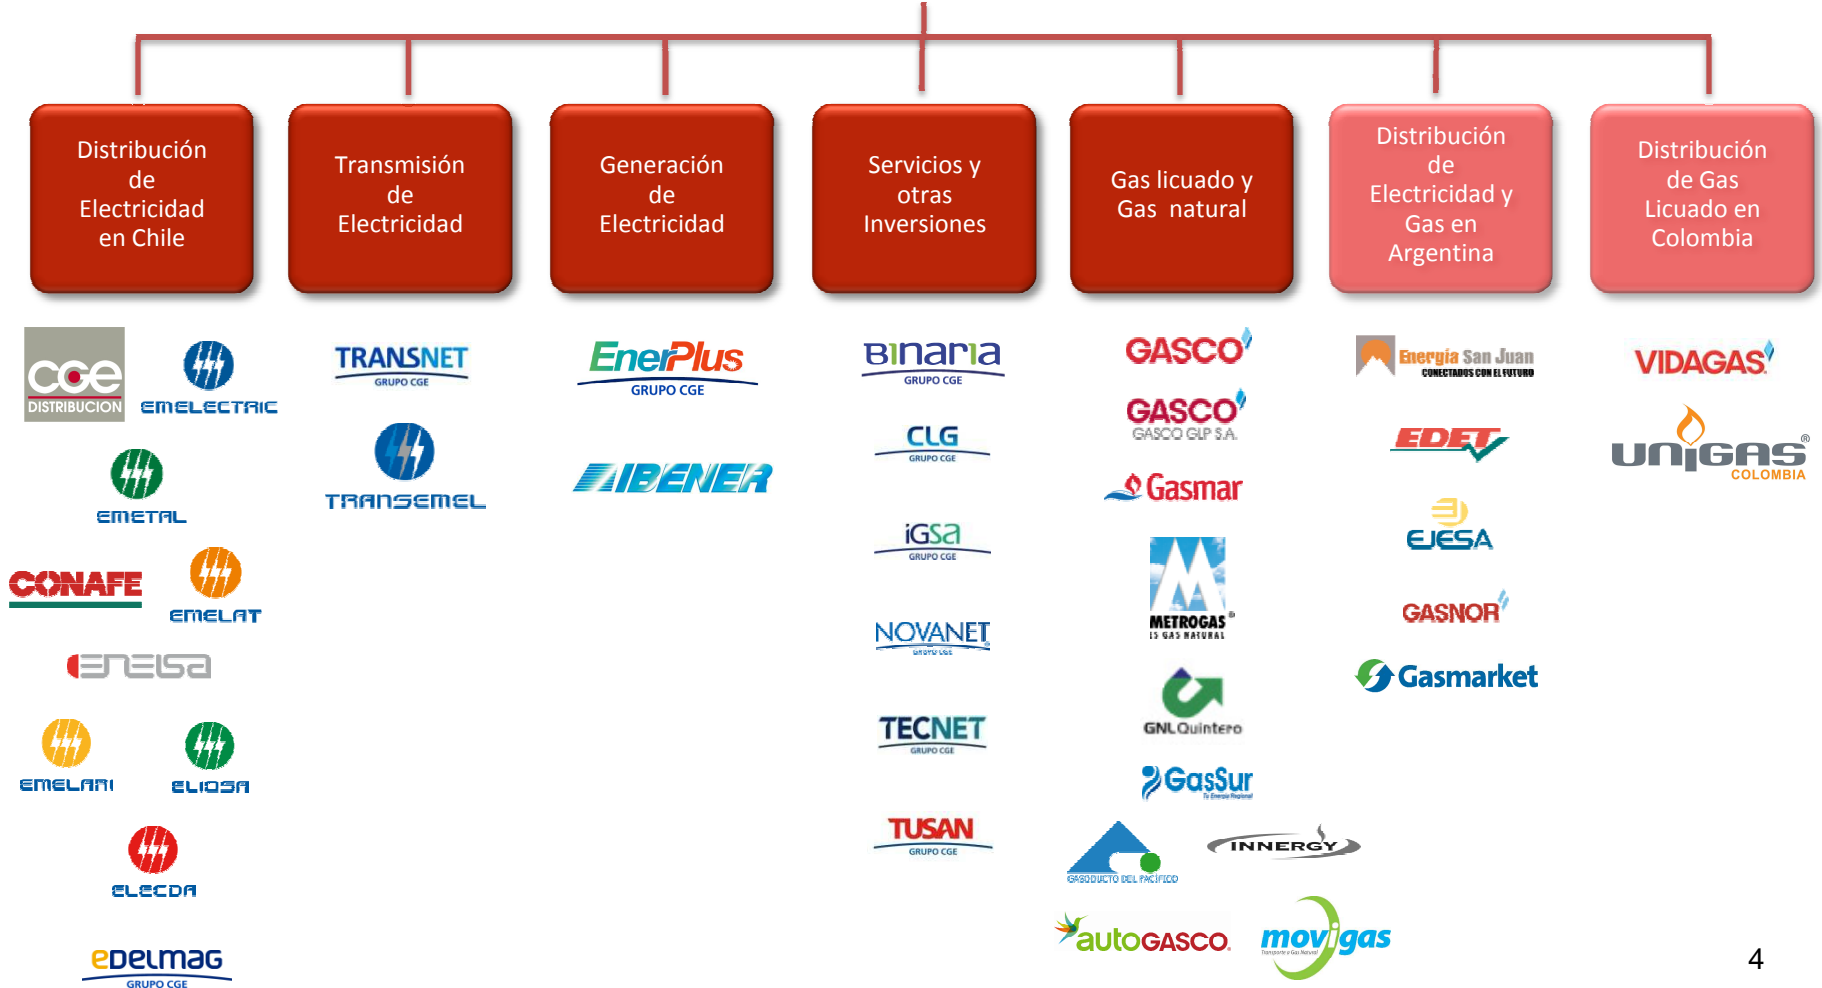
Distribución de Electricidad en Chile

Transmisión de Electricidad

Generación de Electricidad

Servicios y otras Inversiones

Gas licuado y Gas natural

Distribución de Electricidad y Gas en Argentina

Distribución de Gas Licuado en Colombia

CGE DISTRIBUCION
EMELECTRIC
EMETAL
CONAFE
EMELAT
ENELSA
EMELARI
ELIQSA
ELECDA
EDELMAG GRUPO CGE

TRANSNET GRUPO CGE
TRANSEMEL

EnerPlus GRUPO CGE
IBENER

BINARIA GRUPO CGE
CLG GRUPO CGE
IGSA GRUPO CGE
NOVANET GRUPO CGE
TECNET GRUPO CGE
TUSAN GRUPO CGE

GASCO
GASCO GASCO GLP S.A.
Gasmar
METROGAS ES GAS NATURAL
GNL Quintero
GasSur
GASODUCTO DEL PACIFICO
INNERGY
autoGASCO
movigas

Energía San Juan CONECTADOS CON EL FUTURO
EDET
EJESA
GASNOR
Gasmarket

VIDAGAS
UNIGAS COLOMBIA

4